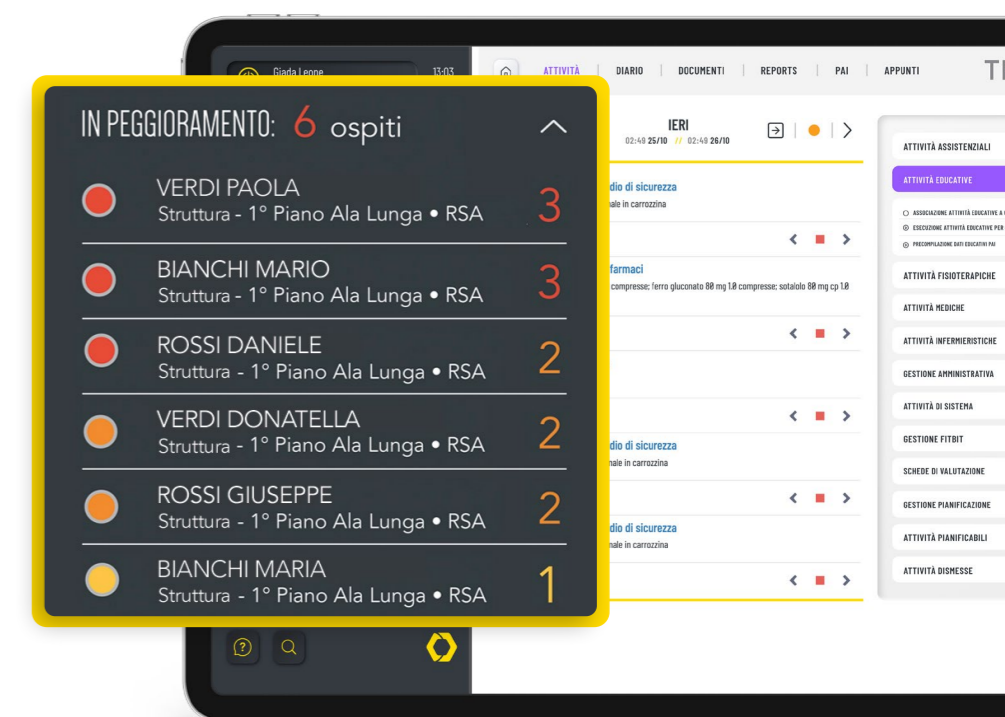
Giada Leone 13:03

ATTIVITÀ | DIARIO | DOCUMENTI | REPORTS | PAI | APPUNTI TI

IN PEGGIORAMENTO: 6 ospiti

VERDI PAOLA
Struttura - 1° Piano Ala Lunga • RSA 3

BIANCHI MARIO
Struttura - 1° Piano Ala Lunga • RSA 3

ROSSI DANIELE
Struttura - 1° Piano Ala Lunga • RSA 2

VERDI DONATELLA
Struttura - 1° Piano Ala Lunga • RSA 2

ROSSI GIUSEPPE
Struttura - 1° Piano Ala Lunga • RSA 2

BIANCHI MARIA
Struttura - 1° Piano Ala Lunga • RSA 1

IERI
02:49 25/10 // 02:49 26/10

dio di sicurezza
nale in carrozzina

farmaci
compresse; ferro gluconato 80 mg 1.0 compresse; sotalolo 80 mg cp 1.0

dio di sicurezza
nale in carrozzina

dio di sicurezza
nale in carrozzina

ATTIVITÀ ASSISTENZIALI
ATTIVITÀ EDUCATIVE
ASSOCIAZIONE ATTIVITÀ EDUCATIVE A
ESECUZIONE ATTIVITÀ EDUCATIVE PER
PRECOMPILAZIONE DATI EDUCATIVI PAI
ATTIVITÀ FISIOTERAPICHE
ATTIVITÀ MEDICHE
ATTIVITÀ INFERMIERISTICHE
GESTIONE AMMINISTRATIVA
ATTIVITÀ DI SISTEMA
GESTIONE FITBIT
SCHEDE DI VALUTAZIONE
GESTIONE PIANIFICAZIONE
ATTIVITÀ PIANIFICABILI
ATTIVITÀ DISMESSE